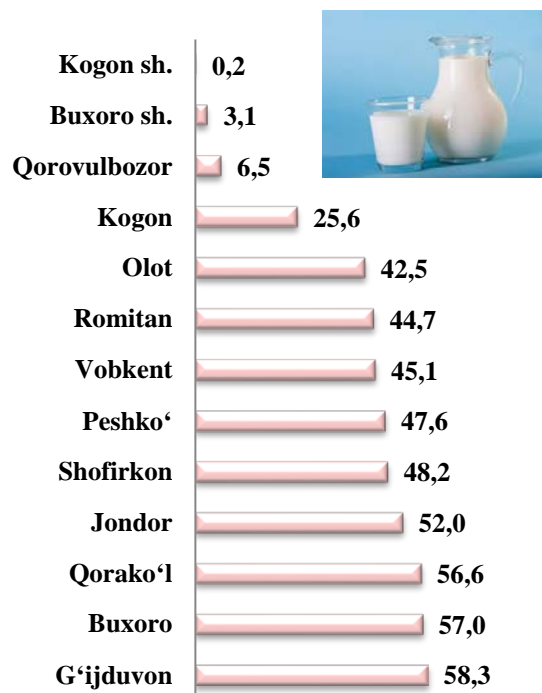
| | |
|---|---|
| Kogon sh. | 0,2 |
| Buxoro sh. | 3,1 |
| Qorovulbozor | 6,5 |
| Kogon | 25,6 |
| Olot | 42,5 |
| Romitan | 44,7 |
| Vobkent | 45,1 |
| Peshko‘ | 47,6 |
| Shofirkon | 48,2 |
| Jondor | 52,0 |
| Qorako‘l | 56,6 |
| Buxoro | 57,0 |
| G‘ijduvon | 58,3 |